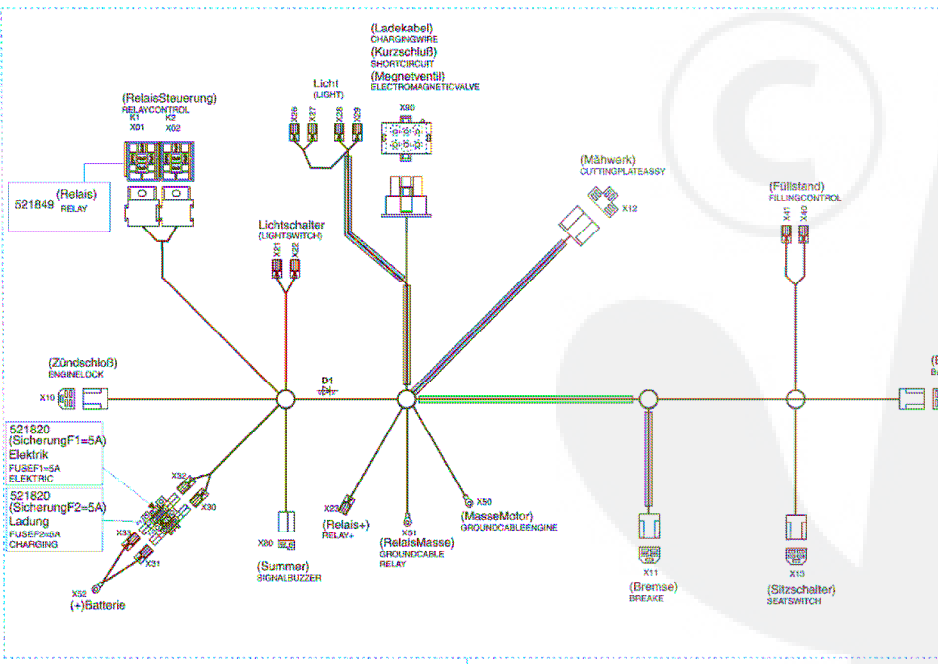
(Ladekabel)
CHARGINGWIRE
(Kurzschluß)
SHORTCIRCUIT
(Magnetventil)
ELECTROMAGNETICVALVE

X80

Licht
(LIGHT)
X26 X27 X28 X29

(RelaisSteuerung)
RELAYCONTROL
X1 X2
X01 X02

521849 (Relais)
RELAY

(Mähwerk)
CUTTINGPLATEASSY
X12

(Füllstand)
FILLINGCONTROL
X1 X2

Lichtschalter
(LIGHTSWITCH)
X31 X32

(Zündschloß)
ENGINELOCK
X10

D1

521820
(SicherungF1=5A)
Elektrik
FUSEF1=5A
ELEKTRIC

521820
(SicherungF2=5A)
Ladung
FUSEF2=5A
CHARGING

X32
X30
X33
X31
X52
(+)Batterie

X80
(Summer)
SIGNALBUZZER

X23
(Relais+)
RELAY+

X51
(RelaisMasse)
GROUNDCABLE
RELAY

X50
(MasseMotor)
GROUNDCABLEENGINE

X11
(Bremse)
BREAKE

X13
(Sitzschalter)
SEATSWITCH